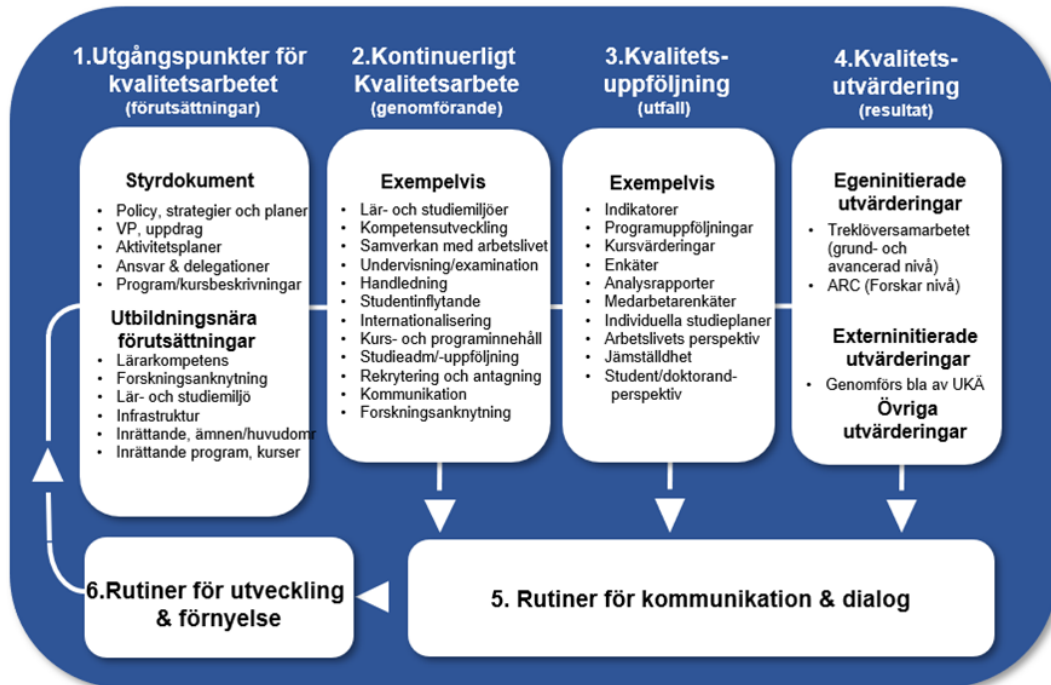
1.Utgångspunkter för kvalitetsarbetet
(förutsättningar)

2.Kontinuerligt Kvalitetsarbete
(genomförande)

3.Kvalitets-uppföljning
(utfall)

4.Kvalitets-utvärdering
(resultat)

Styrdokument
- Policy, strategier och planer
- VP, uppdrag
- Aktivitetsplaner
- Ansvar & delegationer
- Program/kursbeskrivningar

Utbildningsnära förutsättningar
- Lärarkompetens
- Forskningsanknytning
- Lär- och studiemiljö
- Infrastruktur
- Inrättande, ämnen/huvudomr
- Inrättande program, kurser

Exempelvis
- Lär- och studiemiljöer
- Kompetensutveckling
- Samverkan med arbetslivet
- Undervisning/examination
- Handledning
- Studentinflytande
- Internationalisering
- Kurs- och programinnehåll
- Studieadm/-uppföljning
- Rekrytering och antagning
- Kommunikation
- Forskningsanknytning

Exempelvis
- Indikatorer
- Programuppföljningar
- Kursvärderingar
- Enkäter
- Analysrapporter
- Medarbetarenkäter
- Individuella studieplaner
- Arbetslivets perspektiv
- Jämställdhet
- Student/doktorand-perspektiv

Egeninitierade utvärderingar
- Treklöversamarbetet (grund- och avancerad nivå)
- ARC (Forskar nivå)

Externinitierade utvärderingar
- Genomförs bla av UKÄ

Övriga utvärderingar

6.Rutiner för utveckling & förnyelse

5. Rutiner för kommunikation & dialog